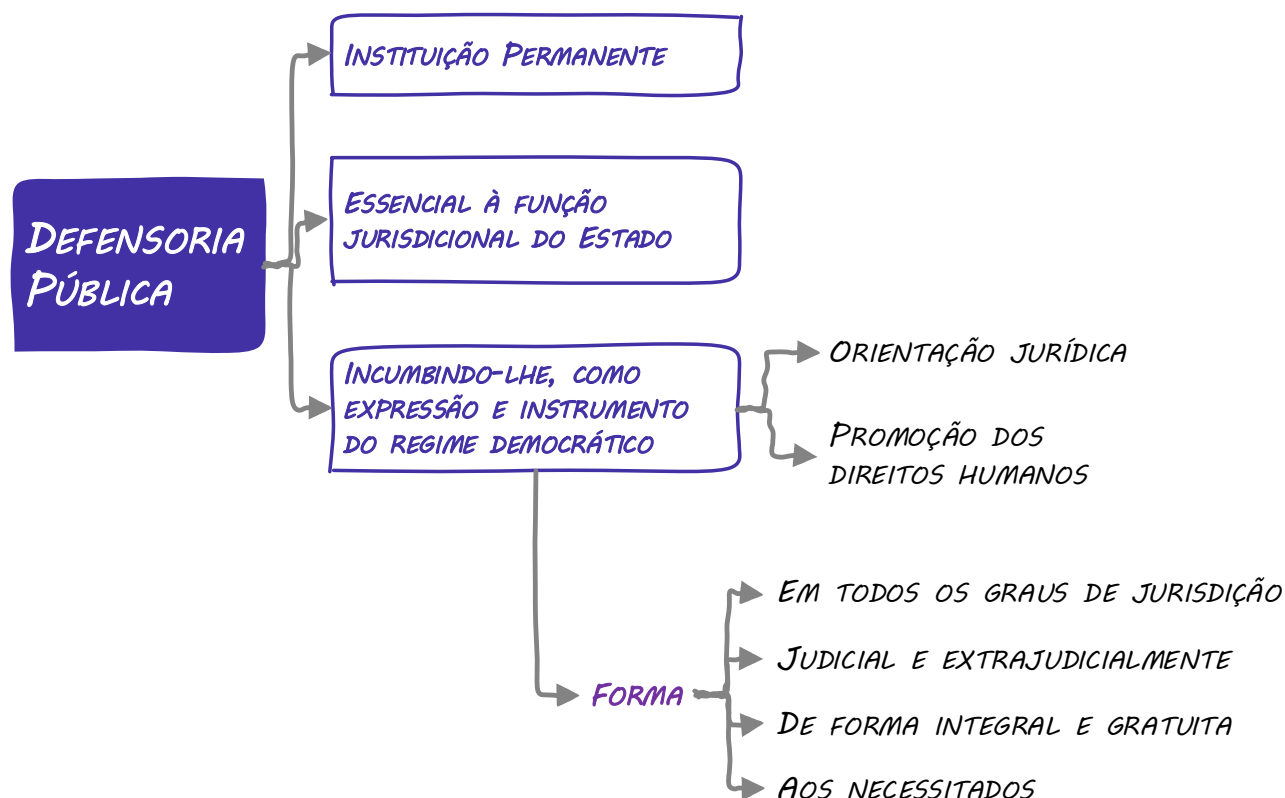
Defensoria Pública

Instituição Permanente

Essencial à função jurisdicional do Estado

Incumbindo-lhe, como expressão e instrumento do regime democrático

Orientação jurídica

Promoção dos direitos humanos

Forma

Em todos os graus de jurisdição

Judicial e extrajudicialmente

De forma integral e gratuita

Aos necessitados